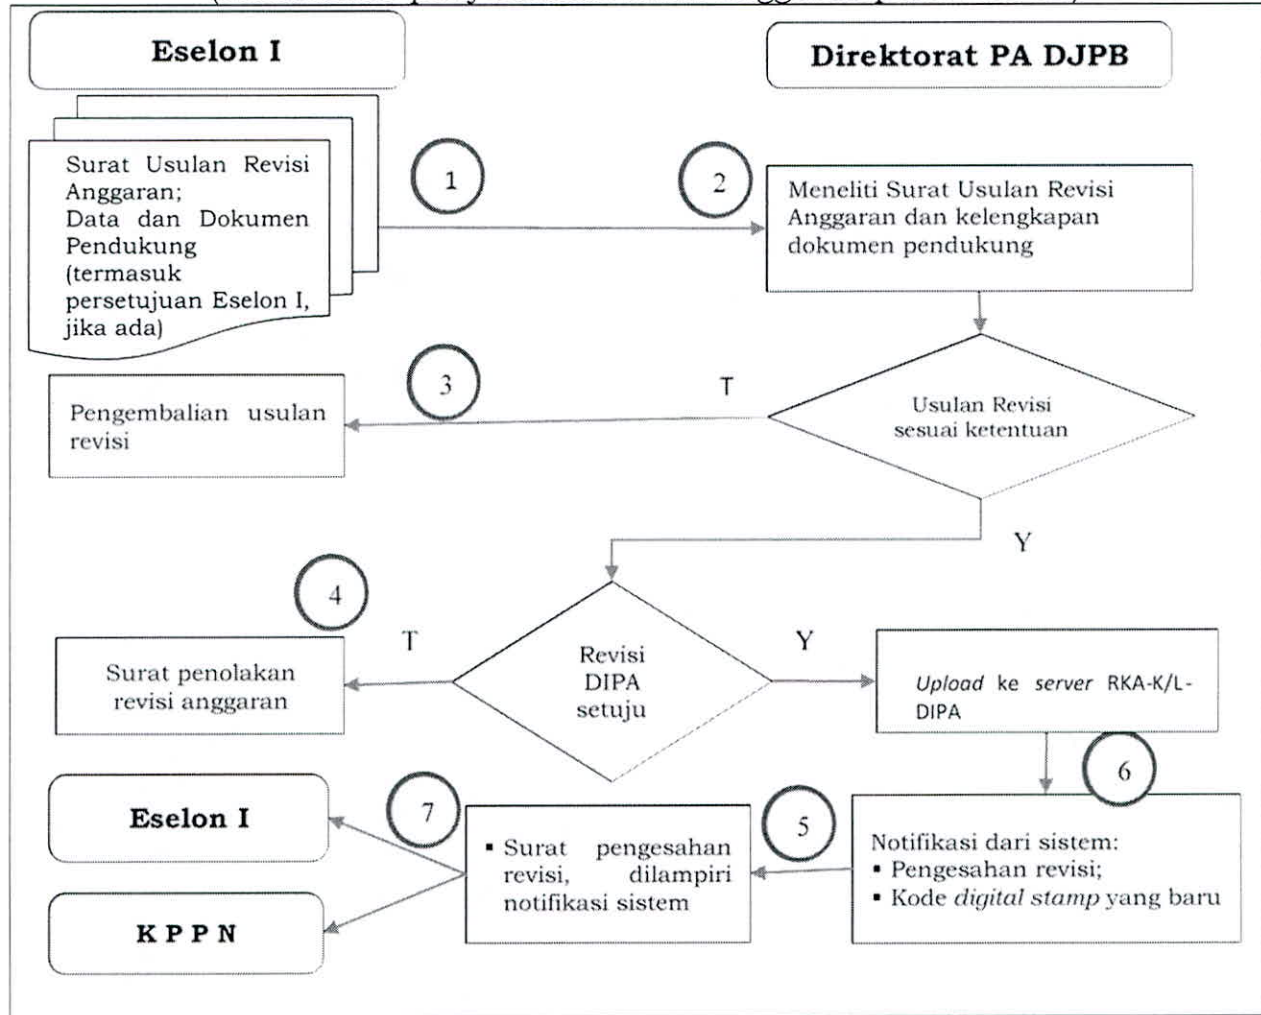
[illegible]

Eselon I

Direktorat PA DJPB

Surat Usulan Revisi Anggaran;
Data dan Dokumen Pendukung (termasuk persetujuan Eselon I, jika ada)

1

2

Meneliti Surat Usulan Revisi Anggaran dan kelengkapan dokumen pendukung

3

T

Pengembalian usulan revisi

Usulan Revisi sesuai ketentuan

Y

4

T

Y

Surat penolakan revisi anggaran

Revisi DIPA setuju

Upload ke server RKA-K/L-DIPA

6

Eselon I

7

5

• Surat pengesahan revisi, dilampiri notifikasi sistem

Notifikasi dari sistem:
• Pengesahan revisi;
• Kode digital stamp yang baru

K P P N